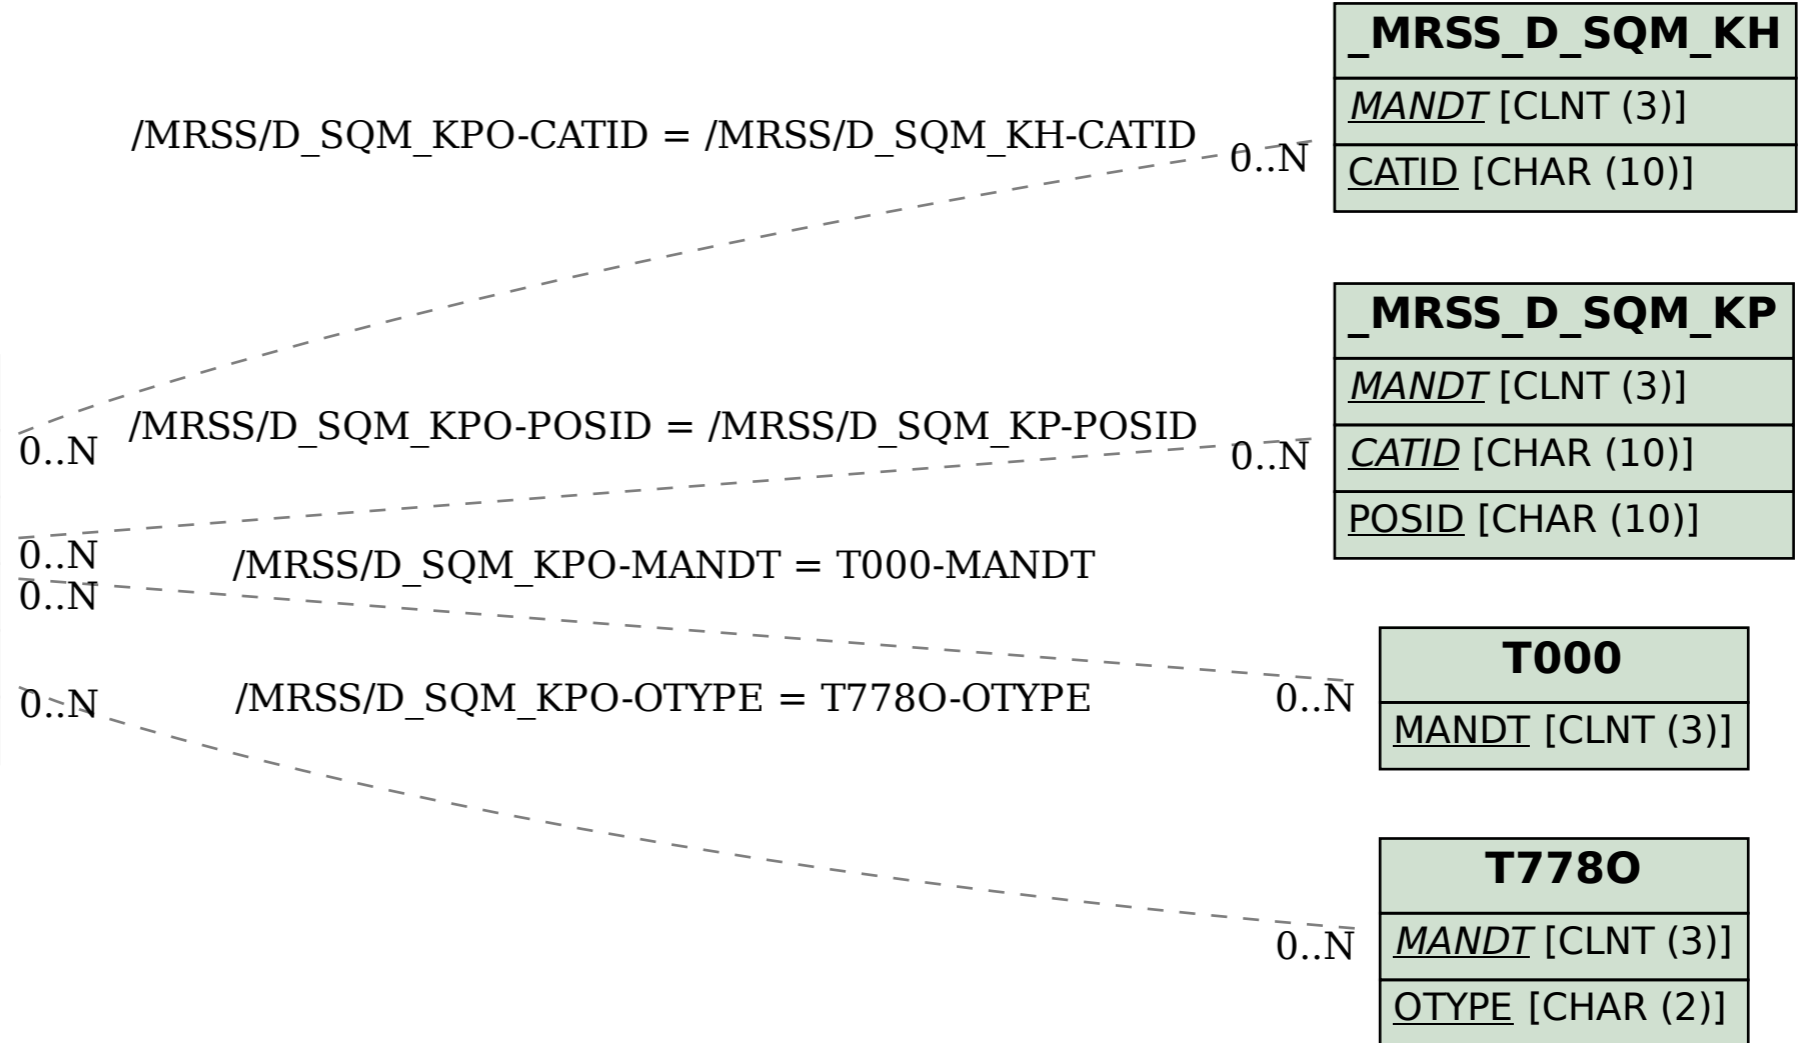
/MRSS/D_SQM_KPO-CATID = /MRSS/D_SQM_KH-CATID

0..N

_MRSS_D_SQM_KH

MANDT [CLNT (3)]

CATID [CHAR (10)]

0..N

/MRSS/D_SQM_KPO-POSID = /MRSS/D_SQM_KP-POSID

0..N

_MRSS_D_SQM_KP

MANDT [CLNT (3)]

CATID [CHAR (10)]

POSID [CHAR (10)]

0..N

0..N

/MRSS/D_SQM_KPO-MANDT = T000-MANDT

0..N

T000

MANDT [CLNT (3)]

0..N

/MRSS/D_SQM_KPO-OTYPE = T778O-OTYPE

0..N

T778O

MANDT [CLNT (3)]

OTYPE [CHAR (2)]